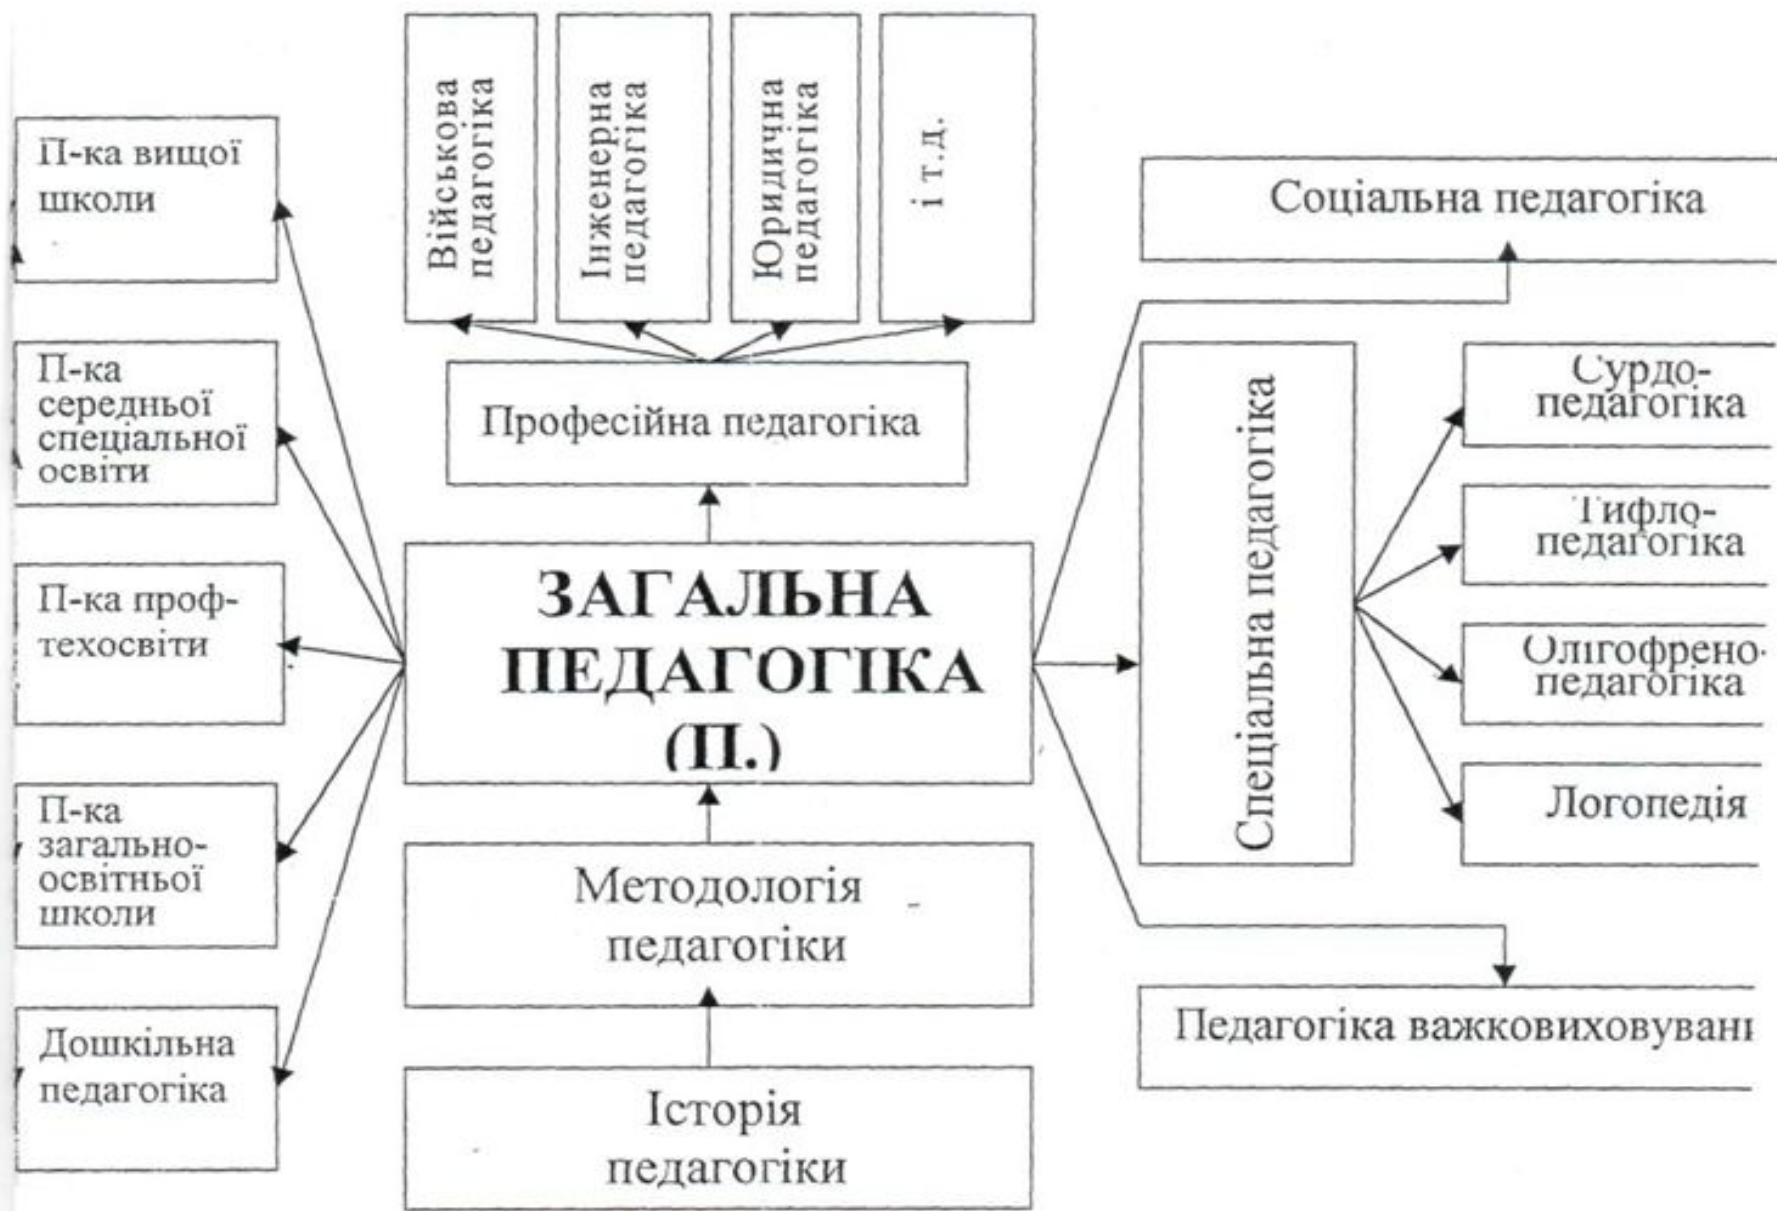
Військова педагогіка

Інженерна педагогіка

Юридична педагогіка

і т.д.

П-ка вищої школи

П-ка середньої спеціальної освіти

П-ка профтехосвіти

П-ка загальноосвітньої школи

Дошкільна педагогіка

Професійна педагогіка

ЗАГАЛЬНА ПЕДАГОГІКА (П.)

Методологія педагогіки

Історія педагогіки

Соціальна педагогіка

Спеціальна педагогіка

Сурдопедагогіка

Тифлопедагогіка

Олігофренопедагогіка

Логопедія

Педагогіка важковиховувані